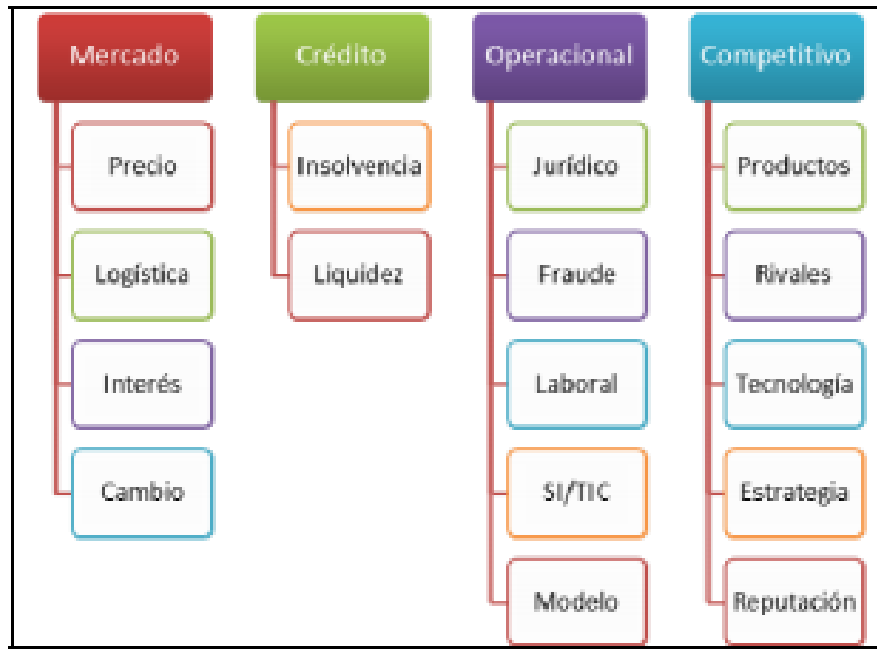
Mercado

Precio

Logística

Interés

Cambio

Crédito

Insolvencia

Liquidez

Operacional

Jurídico

Fraude

Laboral

SI/TIC

Modelo

Competitivo

Productos

Rivales

Tecnología

Estrategia

Reputación